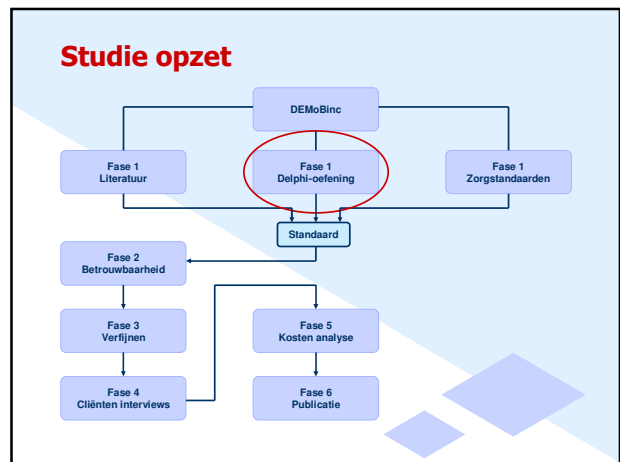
Studie opzet

DEMoBinc

Fase 1
Literatuur

Fase 1
Delphi-oefening

Fase 1
Zorgstandaarden

Standaard

Fase 2
Betrouwbaarheid

Fase 3
Verfijnen

Fase 4
Cliënten interviews

Fase 5
Kosten analyse

Fase 6
Publicatie